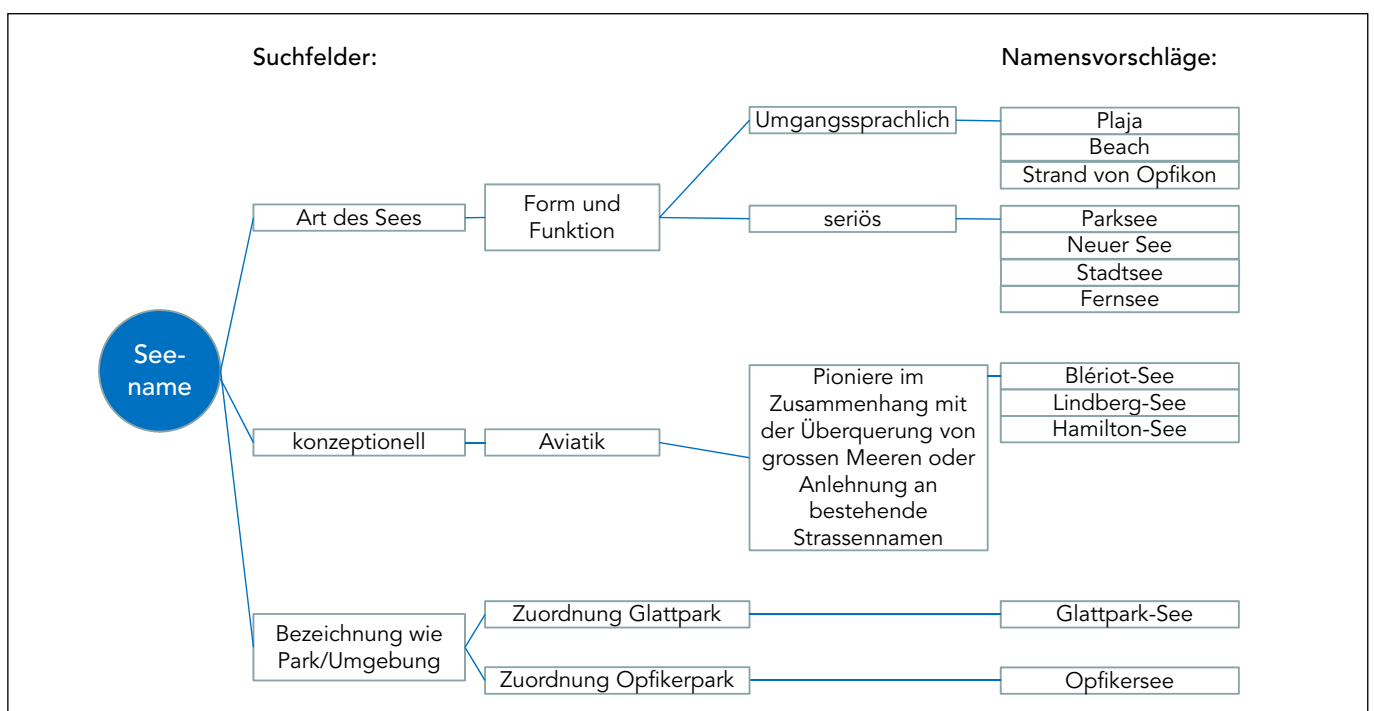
Suchfelder:

Namensvorschläge:

See-name

Art des Sees

Form und Funktion

Umgangssprachlich

Plaja
Beach
Strand von Opfikon

seriös

Parksee
Neuer See
Stadtsee
Fernsee

konzeptionell

Aviatik

Pioniere im Zusammenhang mit der Überquerung von grossen Meeren oder Anlehnung an bestehende Strassennamen

Blériot-See
Lindberg-See
Hamilton-See

Bezeichnung wie Park/Umgebung

Zuordnung Glattpark

Glattpark-See

Zuordnung Opfikerpark

Opfikersee